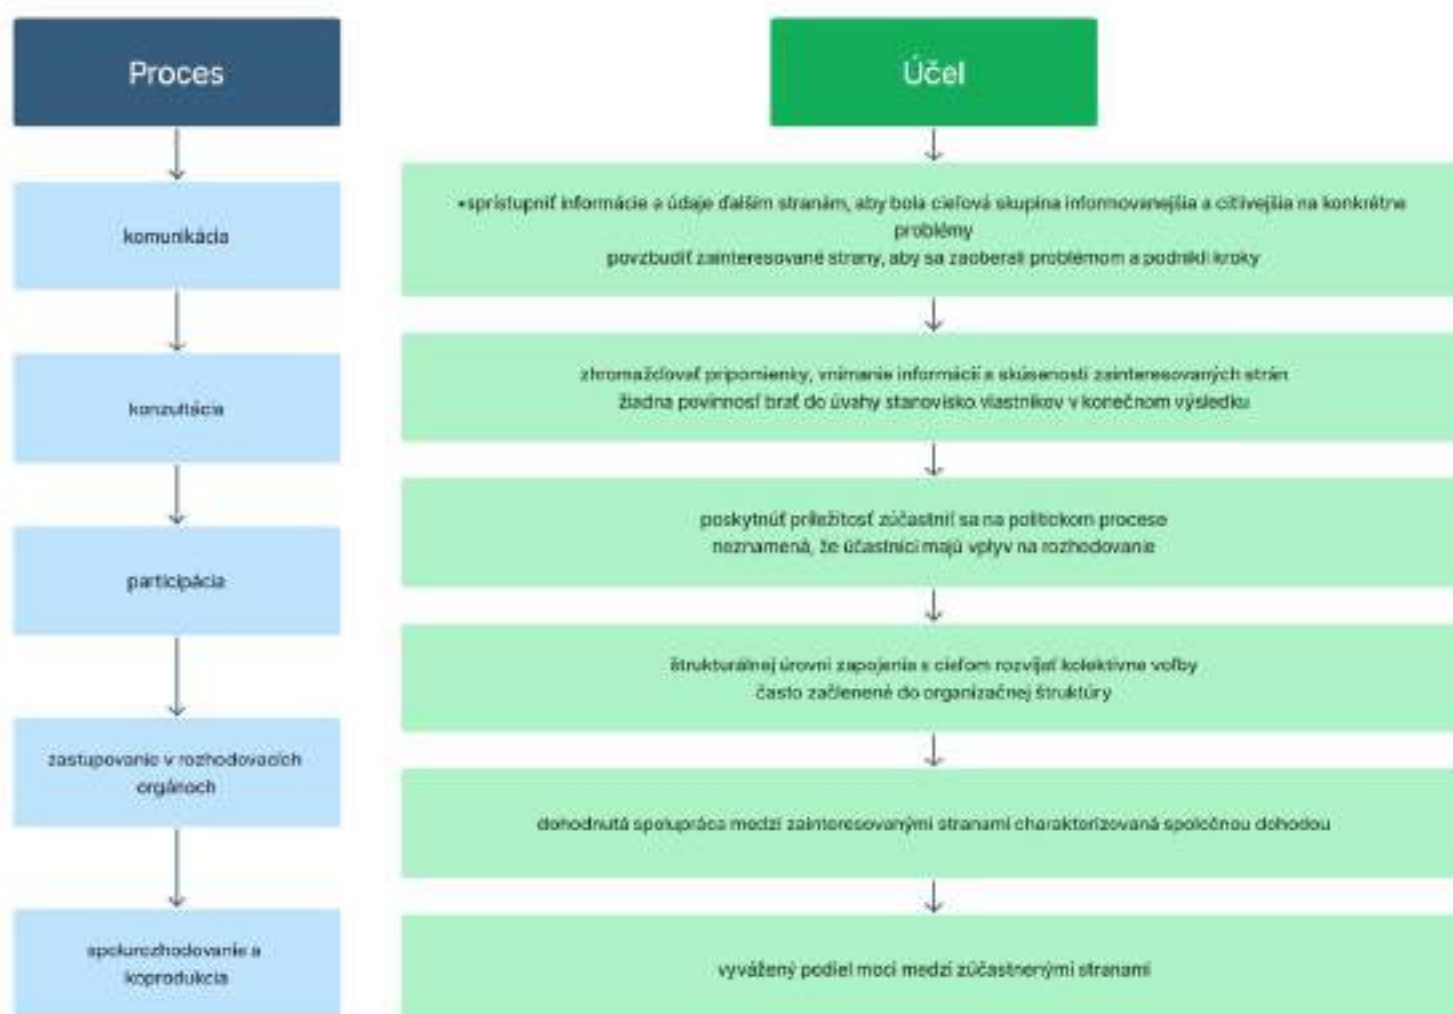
Proces

komunikácia

konzultácia

participácia

zastupovanie v rozhodovacích orgánoch

spolurozhodovanie a koprodukcia

Účel

•sprístupniť informácie a údaje ďalším stranám, aby bola cieľová skupina informovanejšia a citlivejšia na konkrétne problémy
povzbudiť zainteresované strany, aby sa zaoberali problémom a podnikli kroky

zhromažďovať pripomienky, vnímanie informácií a skúsenosti zainteresovaných strán
žiadna povinnosť brať do úvahy stanovisko vlastníkov v konečnom výsledku

poskytnúť príležitosť zúčastniť sa na politickom procese
neznamená, že účastníci majú vplyv na rozhodovanie

štrukturálnej úrovni zapojenia s cieľom rozvíjať kolektívne voľby
často začlenené do organizačnej štruktúry

dohodnutá spolupráca medzi zainteresovanými stranami charakterizovaná spoločnou dohodou

vyvážený podiel moci medzi zúčastnenými stranami